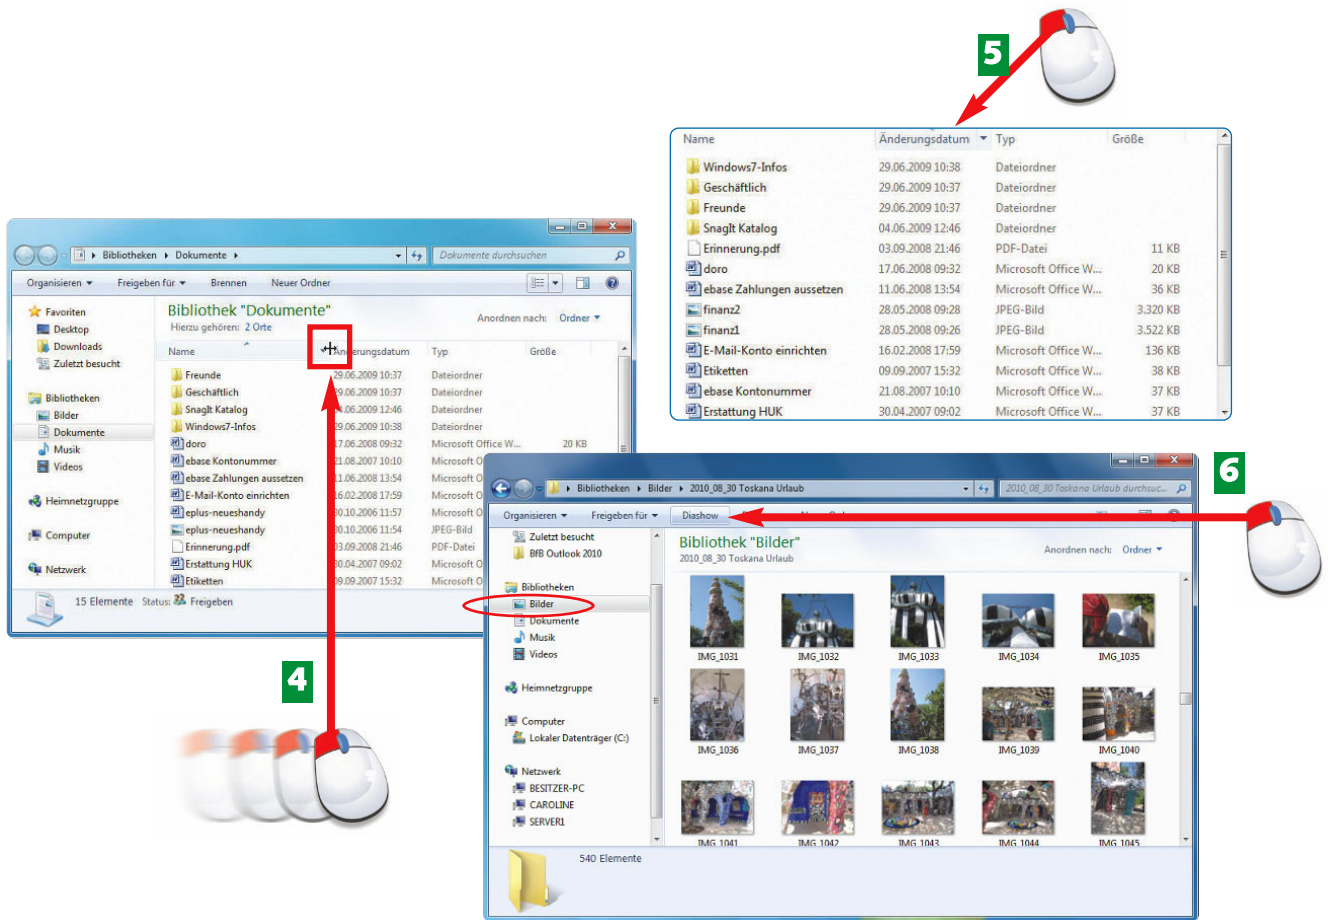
5

| Name | Änderungsdatum | Typ | Größe |
|---|---|---|---|
| Windows7-Infos | 29.06.2009 10:38 | Dateiordner | |
| Geschäftlich | 29.06.2009 10:37 | Dateiordner | |
| Freunde | 29.06.2009 10:37 | Dateiordner | |
| SnagIt Katalog | 04.06.2009 12:46 | Dateiordner | |
| Erinnerung.pdf | 03.09.2008 21:46 | PDF-Datei | 11 KB |
| doro | 17.06.2008 09:32 | Microsoft Office W... | 20 KB |
| ebase Zahlungen aussetzen | 11.06.2008 13:54 | Microsoft Office W... | 36 KB |
| finanz2 | 28.05.2008 09:28 | JPEG-Bild | 3.320 KB |
| finanz1 | 28.05.2008 09:26 | JPEG-Bild | 3.522 KB |
| E-Mail-Konto einrichten | 16.02.2008 17:59 | Microsoft Office W... | 136 KB |
| Etiketten | 09.09.2007 15:32 | Microsoft Office W... | 38 KB |
| ebase Kontonummer | 21.08.2007 10:10 | Microsoft Office W... | 37 KB |
| Erstattung HUK | 30.04.2007 09:02 | Microsoft Office W... | 37 KB |

Bibliotheken ▸ Dokumente
Dokumente durchsuchen
Organisieren ▾ Freigeben für ▾ Brennen Neuer Ordner
Favoriten
Desktop
Downloads
Zuletzt besucht
Bibliotheken
Bilder
Dokumente
Musik
Videos
Heimnetzgruppe
Computer
Netzwerk
Bibliothek "Dokumente"
Hierzu gehören: 2 Orte
Anordnen nach: Ordner ▾

| Name | Änderungsdatum | Typ | Größe |
|---|---|---|---|
| Freunde | 29.06.2009 10:37 | Dateiordner | |
| Geschäftlich | 29.06.2009 10:37 | Dateiordner | |
| SnagIt Katalog | 04.06.2009 12:46 | Dateiordner | |
| Windows7-Infos | 29.06.2009 10:38 | Dateiordner | |
| doro | 17.06.2008 09:32 | Microsoft Office W... | 20 KB |
| ebase Kontonummer | 21.08.2007 10:10 | Microsoft O | |
| ebase Zahlungen aussetzen | 11.06.2008 13:54 | Microsoft O | |
| E-Mail-Konto einrichten | 16.02.2008 17:59 | Microsoft O | |
| eplus-neueshandy | 30.10.2006 11:57 | Microsoft O | |
| eplus-neueshandy | 30.10.2006 11:54 | JPEG-Bild | |
| Erinnerung.pdf | 03.09.2008 21:46 | PDF-Datei | |
| Erstattung HUK | 30.04.2007 09:02 | Microsoft O | |
| Etiketten | 09.09.2007 15:32 | Microsoft O | |

15 Elemente Status: Freigeben

4

6

Bibliotheken ▸ Bilder ▸ 2010_08_30 Toskana Urlaub
2010_08_30 Toskana Urlaub durchsuc...
Organisieren ▾ Freigeben für ▾ Diashow
Zuletzt besucht
BfB Outlook 2010
Bibliotheken
Bilder
Dokumente
Musik
Videos
Heimnetzgruppe
Computer
Lokaler Datenträger (C:)
Netzwerk
BESITZER-PC
CAROLINE
SERVER1
Bibliothek "Bilder"
2010_08_30 Toskana Urlaub
Anordnen nach: Ordner ▾
IMG_1031 IMG_1032 IMG_1033 IMG_1034 IMG_1035
IMG_1036 IMG_1037 IMG_1038 IMG_1039 IMG_1040
IMG_1041 IMG_1042 IMG_1043 IMG_1044 IMG_1045
540 Elemente